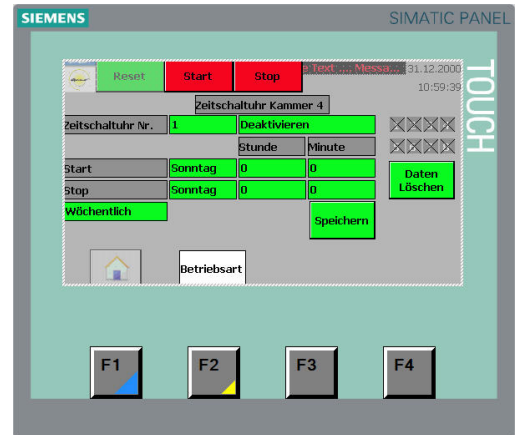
SIEMENS

SIMATIC PANEL

TOUCH

Reset Start Stop <Text ... Messa... 31.12.2000 10:59:39

Zeitschaltuhr Kammer 4

Zeitschaltuhr Nr. 1 Deaktivieren

Stunde Minute

Start Sonntag 0 0

Stop Sonntag 0 0

Wöchentlich

Daten Löschen

Speichern

Betriebsart

F1 F2 F3 F4